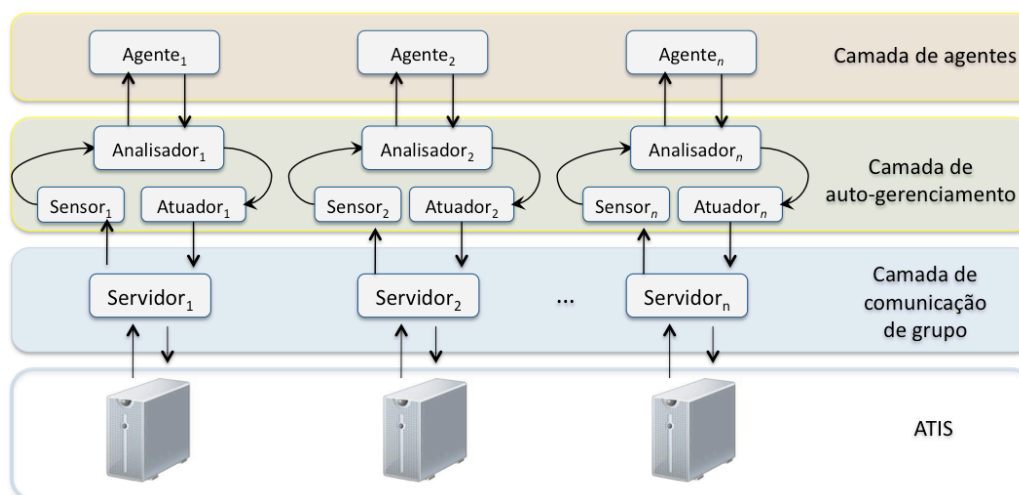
$Agente_1$ $Agente_2$ $Agente_n$ Camada de agentes

$Analisador_1$ $Analisador_2$ $Analisador_n$

$Sensor_1$ $Atuador_1$ $Sensor_2$ $Atuador_2$ $Sensor_n$ $Atuador_n$ Camada de auto-gerenciamento

$Servidor_1$ $Servidor_2$ ... $Servidor_n$ Camada de comunicação de grupo

ATIS